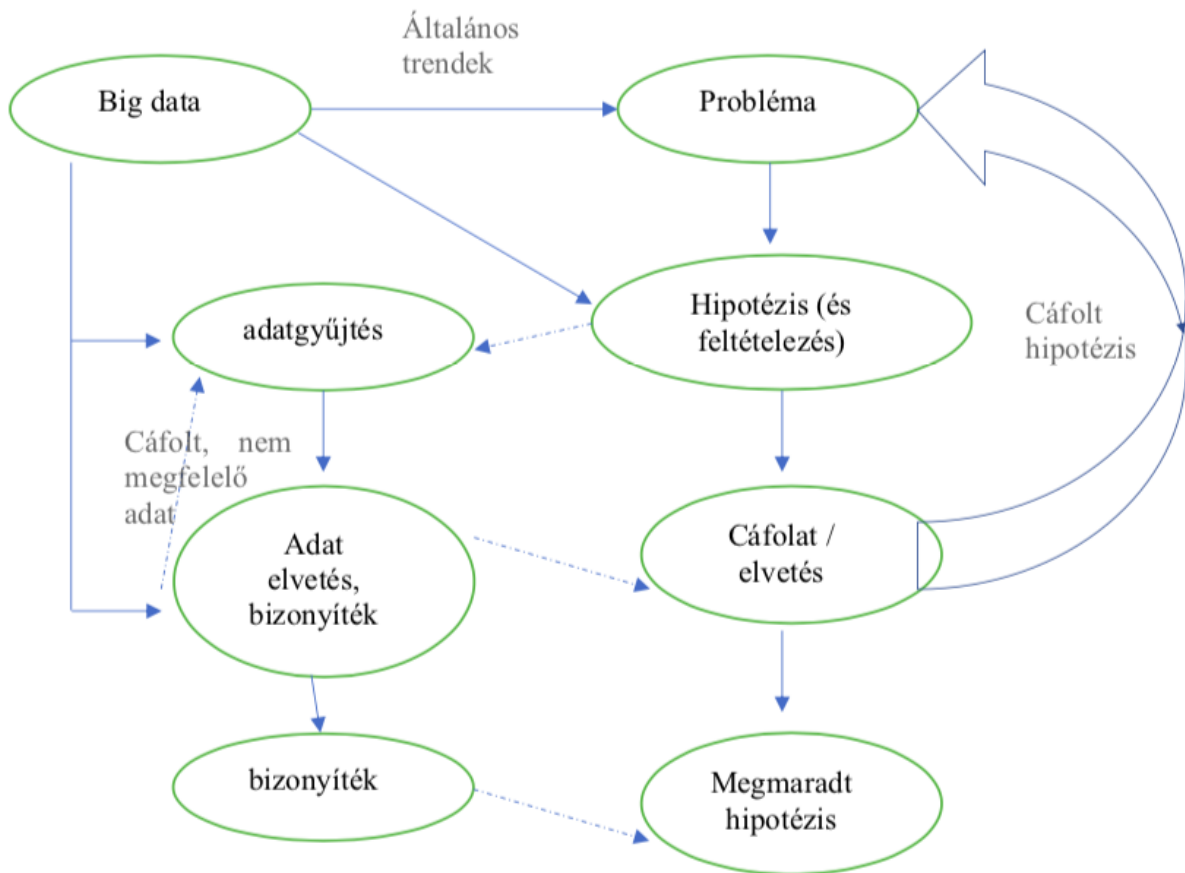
Általános trendek

Big data

Probléma

Hipotézis (és feltételezés)

adatgyűjtés

Cáfolt hipotézis

Cáfolt, nem megfelelő adat

Adat elvetés, bizonyíték

Cáfolat / elvetés

bizonyíték

Megmaradt hipotézis